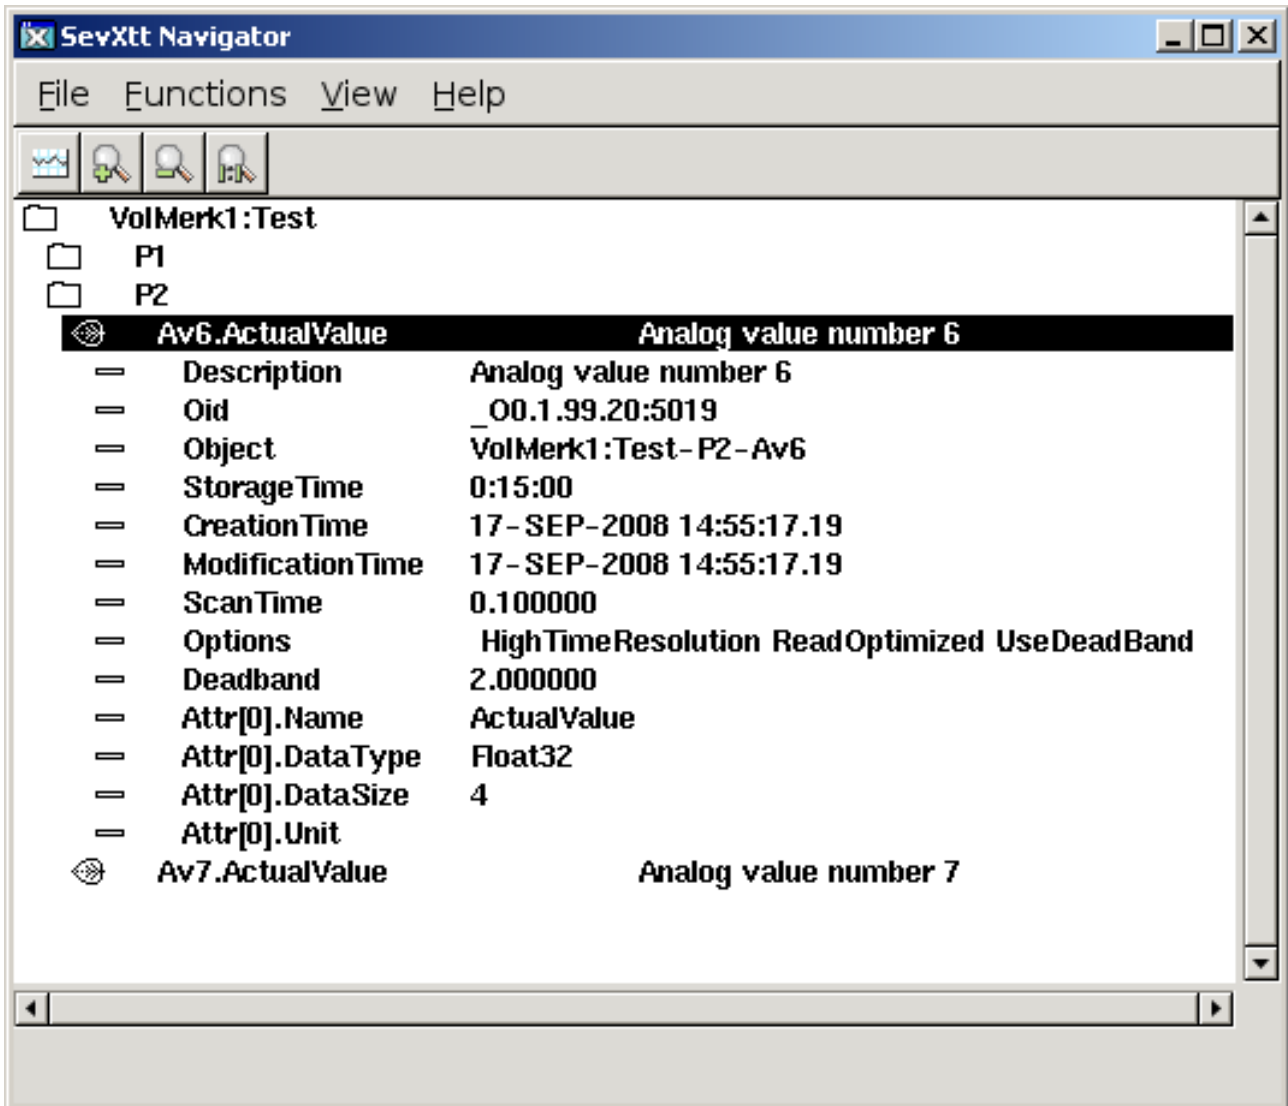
SevXtt Navigator

File Functions View Help

VolMerk1:Test
P1
P2
Av6.ActualValue Analog value number 6

| | |
|---|---|
| Description | Analog value number 6 |
| Oid | _O0.1.99.20:5019 |
| Object | VolMerk1:Test-P2-Av6 |
| StorageTime | 0:15:00 |
| CreationTime | 17-SEP-2008 14:55:17.19 |
| ModificationTime | 17-SEP-2008 14:55:17.19 |
| ScanTime | 0.100000 |
| Options | HighTimeResolution ReadOptimized UseDeadBand |
| Deadband | 2.000000 |
| Attr[0].Name | ActualValue |
| Attr[0].DataType | Float32 |
| Attr[0].DataSize | 4 |
| Attr[0].Unit | |

Av7.ActualValue Analog value number 7